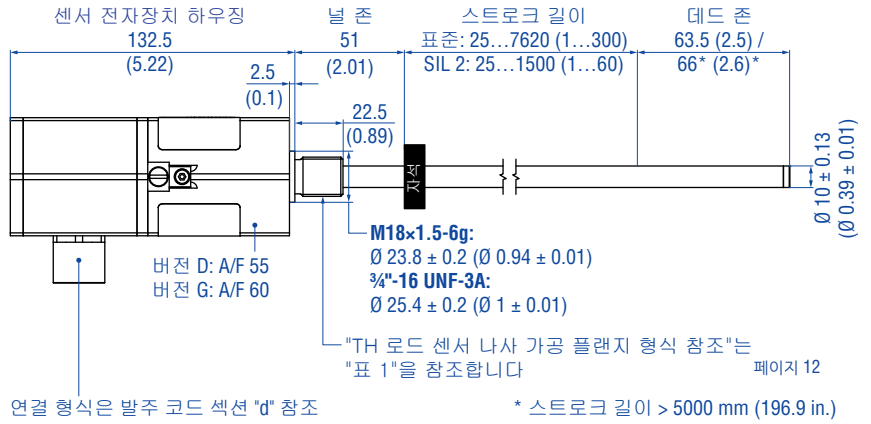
센서 전자장치 하우징
132.5
(5.22)

널 존
51
(2.01)

스트로크 길이
표준: 25…7620 (1…300)
SIL 2: 25…1500 (1…60)

데드 존
63.5 (2.5) /
66* (2.6)*

2.5
(0.1)

22.5
(0.89)

자석

Ø 10 ± 0.13
(Ø 0.39 ± 0.01)

버전 D: A/F 55
버전 G: A/F 60

**M18×1.5-6g:**
Ø 23.8 ± 0.2 (Ø 0.94 ± 0.01)
**¾"-16 UNF-3A:**
Ø 25.4 ± 0.2 (Ø 1 ± 0.01)

"TH 로드 센서 나사 가공 플랜지 형식 참조"는 "표 1"을 참조합니다

페이지 12

연결 형식은 발주 코드 섹션 "d" 참조

* 스트로크 길이 > 5000 mm (196.9 in.)